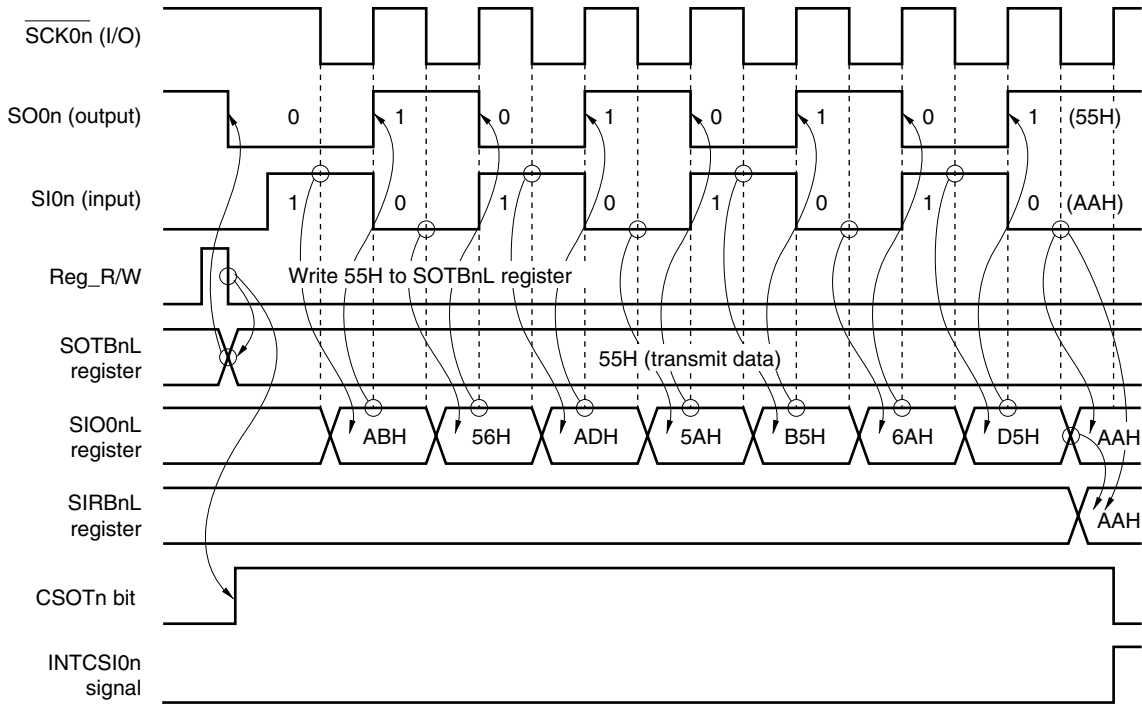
$\overline{\text{SCK0n}}$ (I/O)

SO0n (output)

0 1 0 1 0 1 0 1 (55H)

SI0n (input)

1 0 1 0 1 0 1 0 (AAH)

Reg_R/W

Write 55H to SOTBnL register

SOTBnL register

55H (transmit data)

SIO0nL register

ABH 56H ADH 5AH B5H 6AH D5H AAH

SIRBnL register

AAH

CSOTn bit

INTCSI0n signal